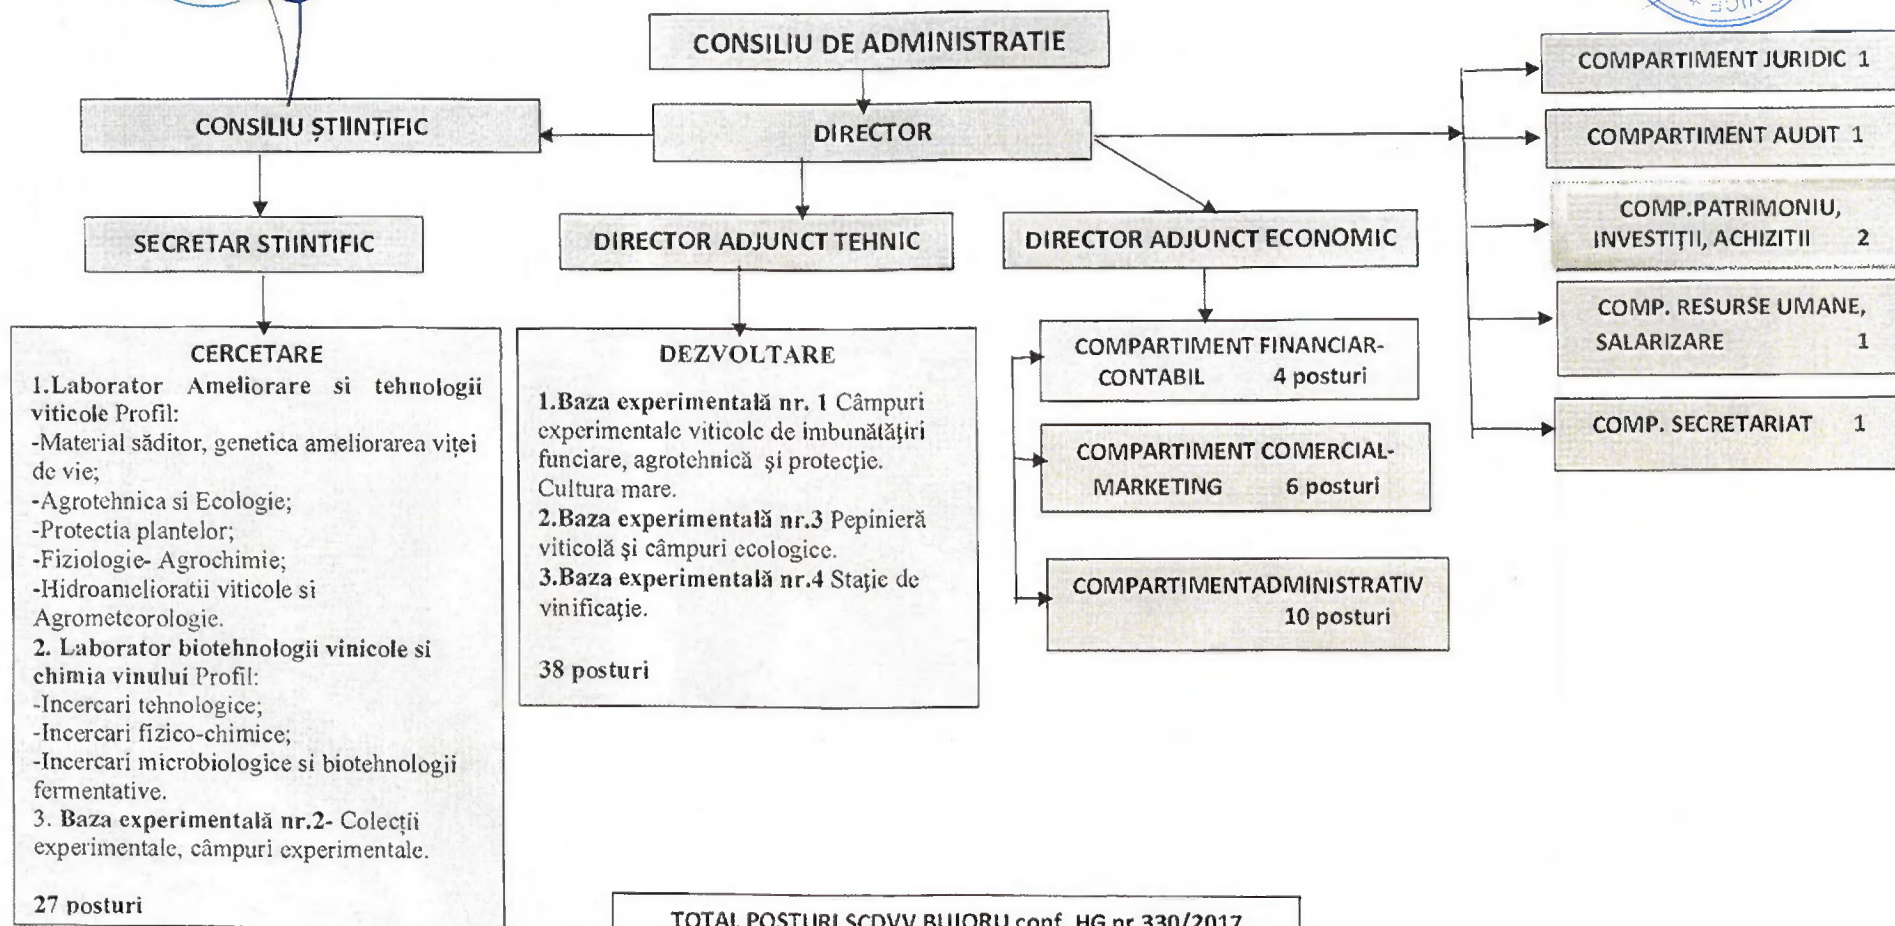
CONSILIU DE ADMINISTRATIE

CONSILIU ŞTIINŢIFIC

DIRECTOR

COMPARTIMENT JURIDIC 1

COMPARTIMENT AUDIT 1

COMP.PATRIMONIU, INVESTIŢII, ACHIZITII 2

COMP. RESURSE UMANE, SALARIZARE 1

COMP. SECRETARIAT 1

SECRETAR STIINTIFIC

DIRECTOR ADJUNCT TEHNIC

DIRECTOR ADJUNCT ECONOMIC

CERCETARE
1.Laborator Ameliorare si tehnologii viticole Profil:
-Material săditor, genetica ameliorarea viței de vie;
-Agrotehnica si Ecologie;
-Protectia plantelor;
-Fiziologie- Agrochimie;
-Hidroameliorатii viticole si Agrometeorologie.
2. Laborator biotehnologii vinicole si chimia vinului Profil:
-Incercari tehnologice;
-Incercari fizico-chimice;
-Incercari microbiologice si biotehnologii fermentative.
3. Baza experimentală nr.2- Colecții experimentale, câmpuri experimentale.

27 posturi

DEZVOLTARE
1.Baza experimentală nr. 1 Câmpuri experimentale viticole de imbunătăţiri funciare, agrotehnică şi protecţie. Cultura mare.
2.Baza experimentală nr.3 Pepinieră viticolă şi câmpuri ecologice.
3.Baza experimentală nr.4 Staţie de vinificaţie.

38 posturi

COMPARTIMENT FINANCIAR-CONTABIL 4 posturi

COMPARTIMENT COMERCIAL-MARKETING 6 posturi

COMPARTIMENTADMINISTRATIV 10 posturi

TOTAL POSTURI SCDVV BUJORU conf. HG nr 330/2017